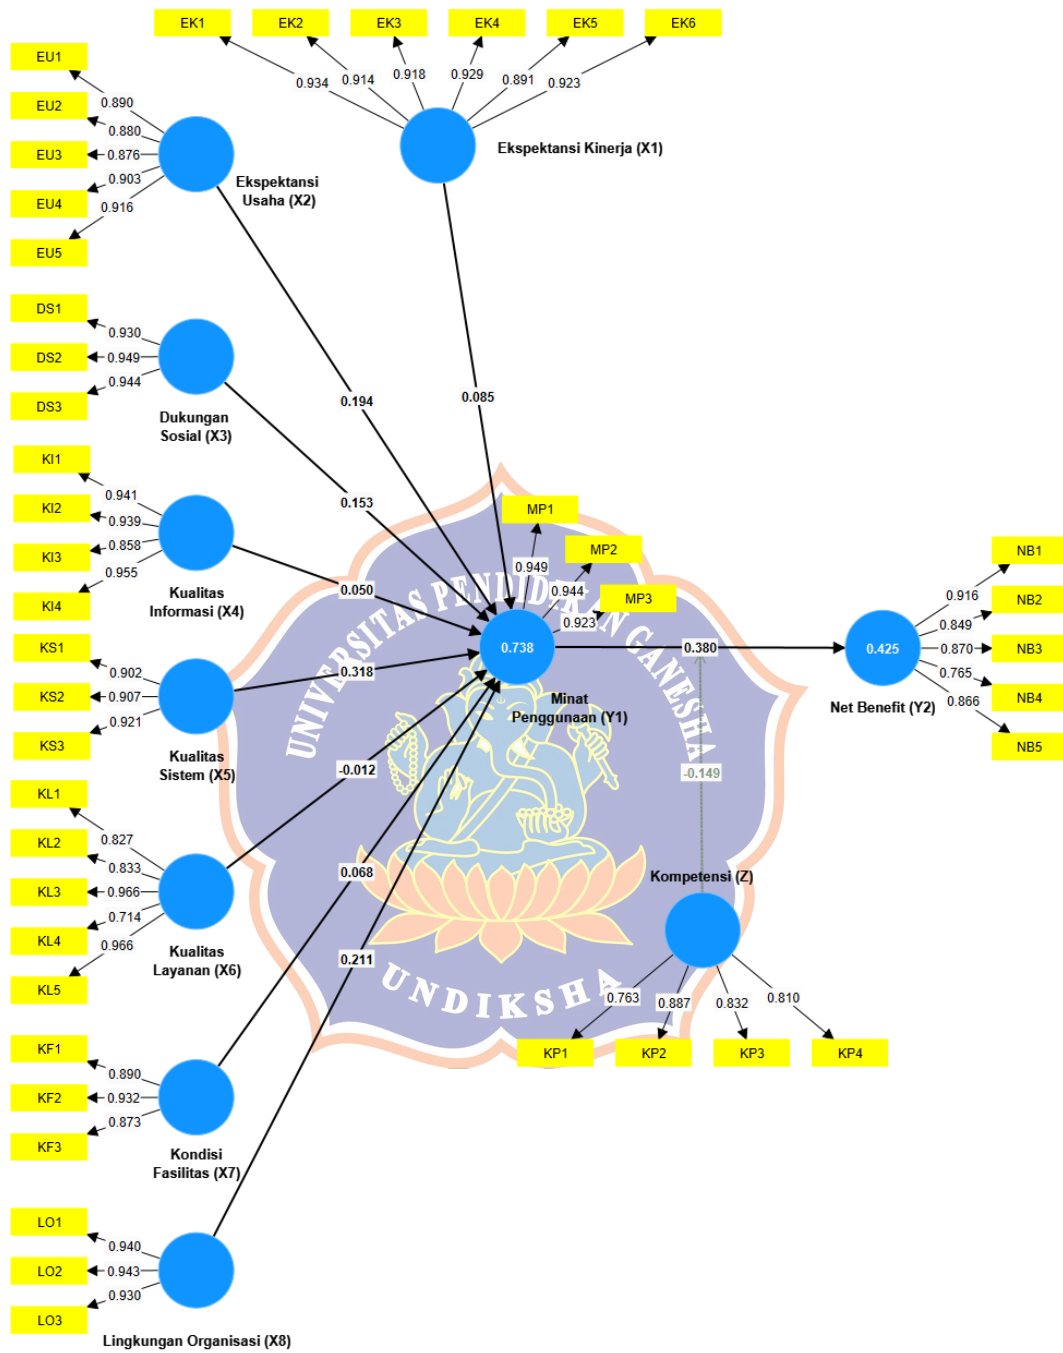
EK1 EK2 EK3 EK4 EK5 EK6

0.934 0.914 0.918 0.929 0.891 0.923

Ekspektansi Kinerja (X1)

EU1 EU2 EU3 EU4 EU5

0.890 0.880 0.876 0.903 0.916

Ekspektansi Usaha (X2)

DS1 DS2 DS3

0.930 0.949 0.944

Dukungan Sosial (X3)

KI1 KI2 KI3 KI4

0.941 0.939 0.858 0.955

Kualitas Informasi (X4)

KS1 KS2 KS3

0.902 0.907 0.921

Kualitas Sistem (X5)

KL1 KL2 KL3 KL4 KL5

0.827 0.833 0.966 0.714 0.966

Kualitas Layanan (X6)

KF1 KF2 KF3

0.890 0.932 0.873

Kondisi Fasilitas (X7)

LO1 LO2 LO3

0.940 0.943 0.930

Lingkungan Organisasi (X8)

0.194

0.085

0.153

0.050

0.318

-0.012

0.068

0.211

MP1 MP2 MP3

0.949 0.944 0.923

0.738

Minat Penggunaan (Y1)

0.380

0.425

Net Benefit (Y2)

NB1 NB2 NB3 NB4 NB5

0.916 0.849 0.870 0.765 0.866

-0.149

Kompetensi (Z)

0.763 0.887 0.832 0.810

KP1 KP2 KP3 KP4

UNIVERSITAS PENDIDIKAN GANESHA

UNDIKSHA